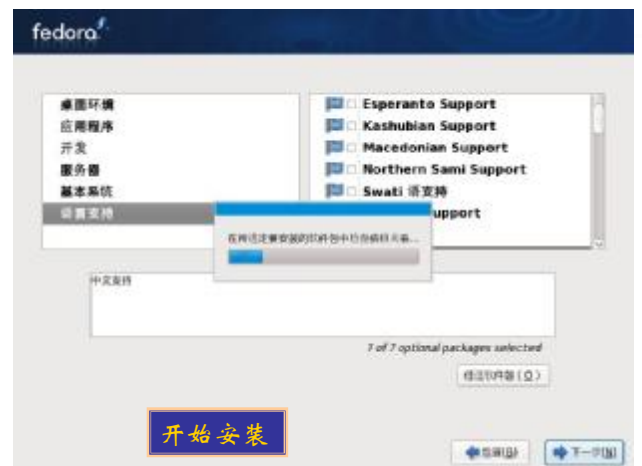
fedora

桌面环境
应用程序
开发
服务器
基本系统
语言支持

Esperanto Support
Kashubian Support
Macedonian Support
Northern Sami Support
Swati 语支持
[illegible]upport

在所选定要安装的软件包中检查依赖关系...

中文支持

7 of 7 optional packages selected

可选软件包(O)

开始安装

后退(B)

下一步(N)